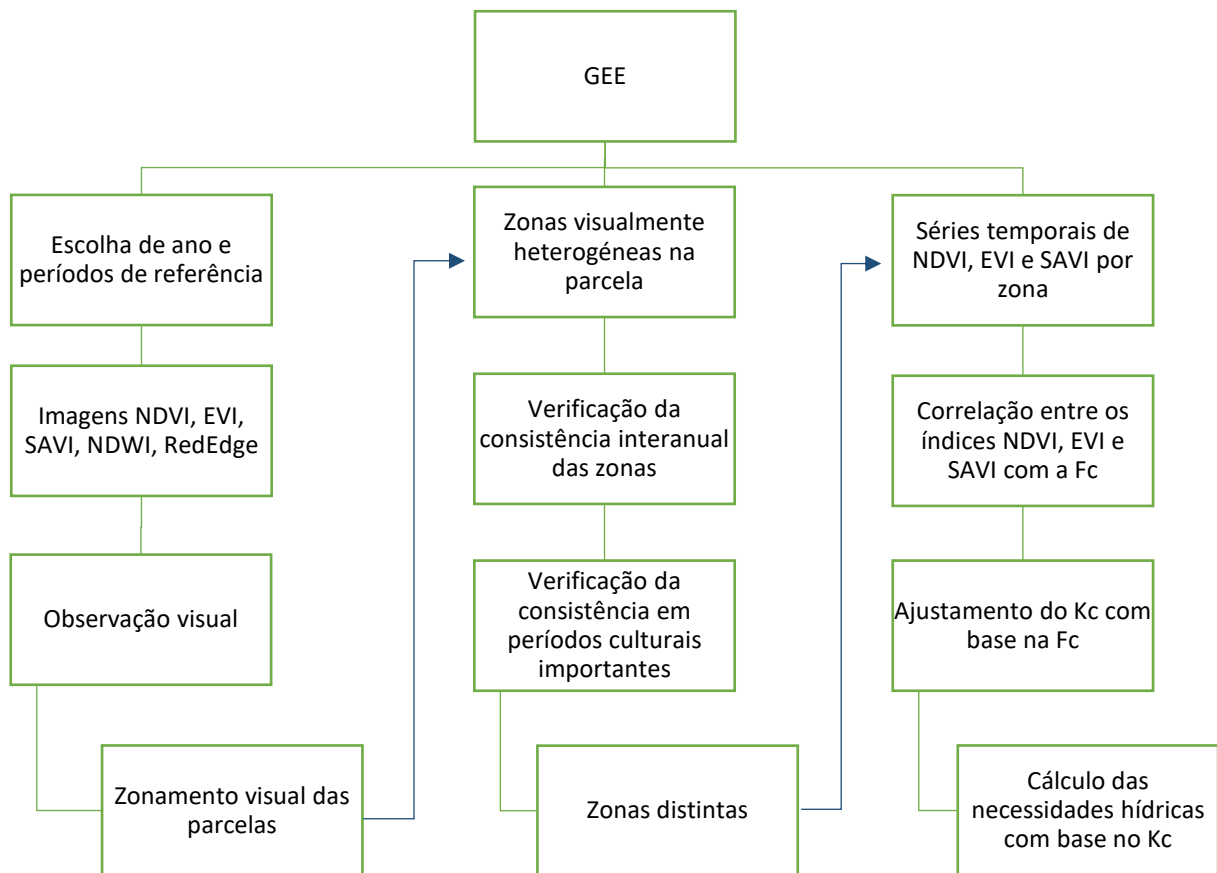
GEE

Escolha de ano e períodos de referência

Imagens NDVI, EVI, SAVI, NDWI, RedEdge

Observação visual

Zonamento visual das parcelas

Zonas visualmente heterogéneas na parcela

Verificação da consistência interanual das zonas

Verificação da consistência em períodos culturais importantes

Zonas distintas

Séries temporais de NDVI, EVI e SAVI por zona

Correlação entre os índices NDVI, EVI e SAVI com a Fc

Ajustamento do Kc com base na Fc

Cálculo das necessidades hídricas com base no Kc